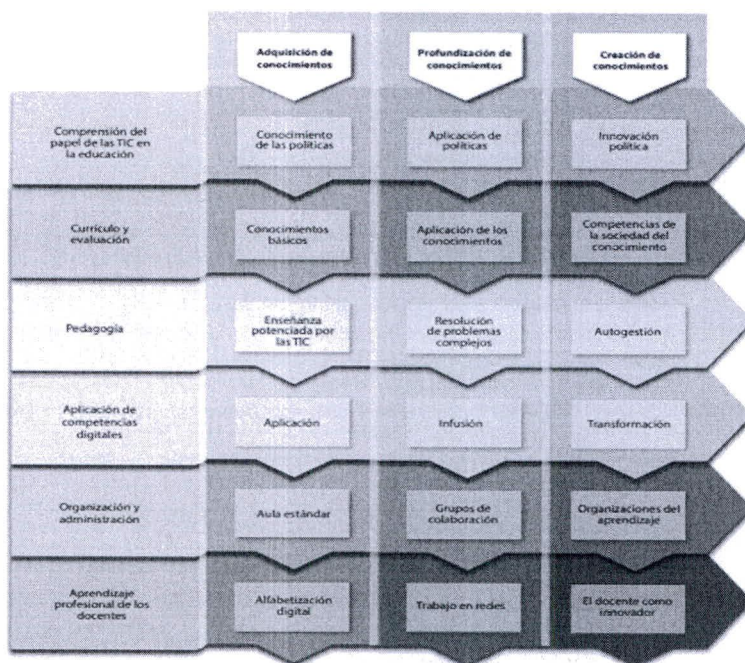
|  | Adquisición de conocimientos | Profundización de conocimientos | Creación de conocimientos |
|---|---|---|---|
| Comprensión del papel de las TIC en la educación | Conocimiento de las políticas | Aplicación de políticas | Innovación política |
| Currículo y evaluación | Conocimientos básicos | Aplicación de los conocimientos | Competencias de la sociedad del conocimiento |
| Pedagogía | Enseñanza potenciada por las TIC | Resolución de problemas complejos | Autogestión |
| Aplicación de competencias digitales | Aplicación | Infusión | Transformación |
| Organización y administración | Aula estándar | Grupos de colaboración | Organizaciones del aprendizaje |
| Aprendizaje profesional de los docentes | Alfabetización digital | Trabajo en redes | El docente como innovador |